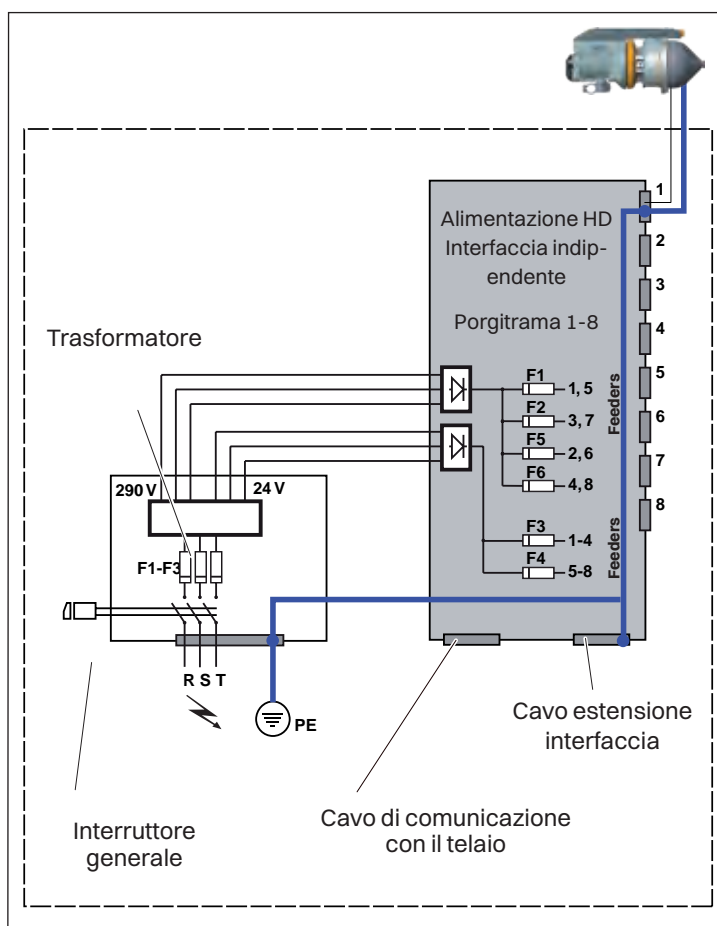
Alimentazione HD Interfaccia indipendente

Porgitrama 1-8

1
2
3
4
5
6
7
8

Feeders

F1 1, 5
F2 3, 7
F5 2, 6
F6 4, 8

F3 1-4
F4 5-8

Feeders

Trasformatore

290 V
24 V

F1-F3

R S T

PE

Cavo estensione interfaccia

Cavo di comunicazione con il telaio

Interruttore generale